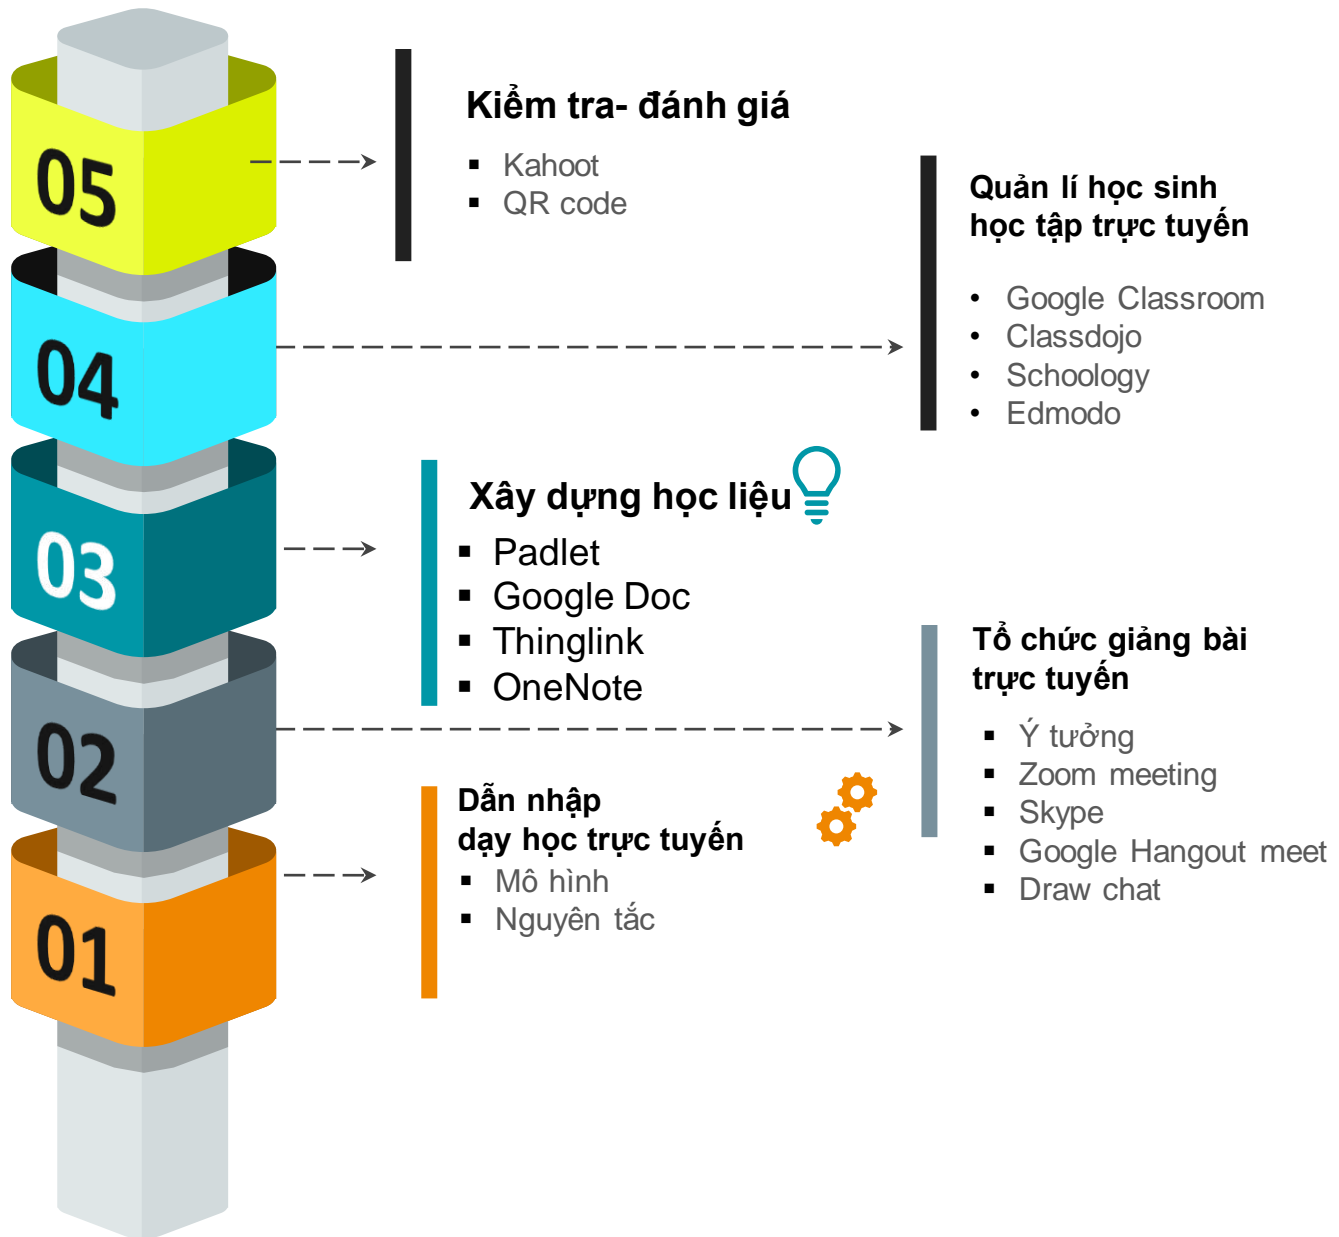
05

Kiểm tra- đánh giá

- Kahoot
- QR code

04

Quản lí học sinh học tập trực tuyến

- Google Classroom
- Classdojo
- Schoology
- Edmodo

03

Xây dựng học liệu

- Padlet
- Google Doc
- Thinglink
- OneNote

02

Tổ chức giảng bài trực tuyến

- Ý tưởng
- Zoom meeting
- Skype
- Google Hangout meet
- Draw chat

01

Dẫn nhập dạy học trực tuyến

- Mô hình
- Nguyên tắc